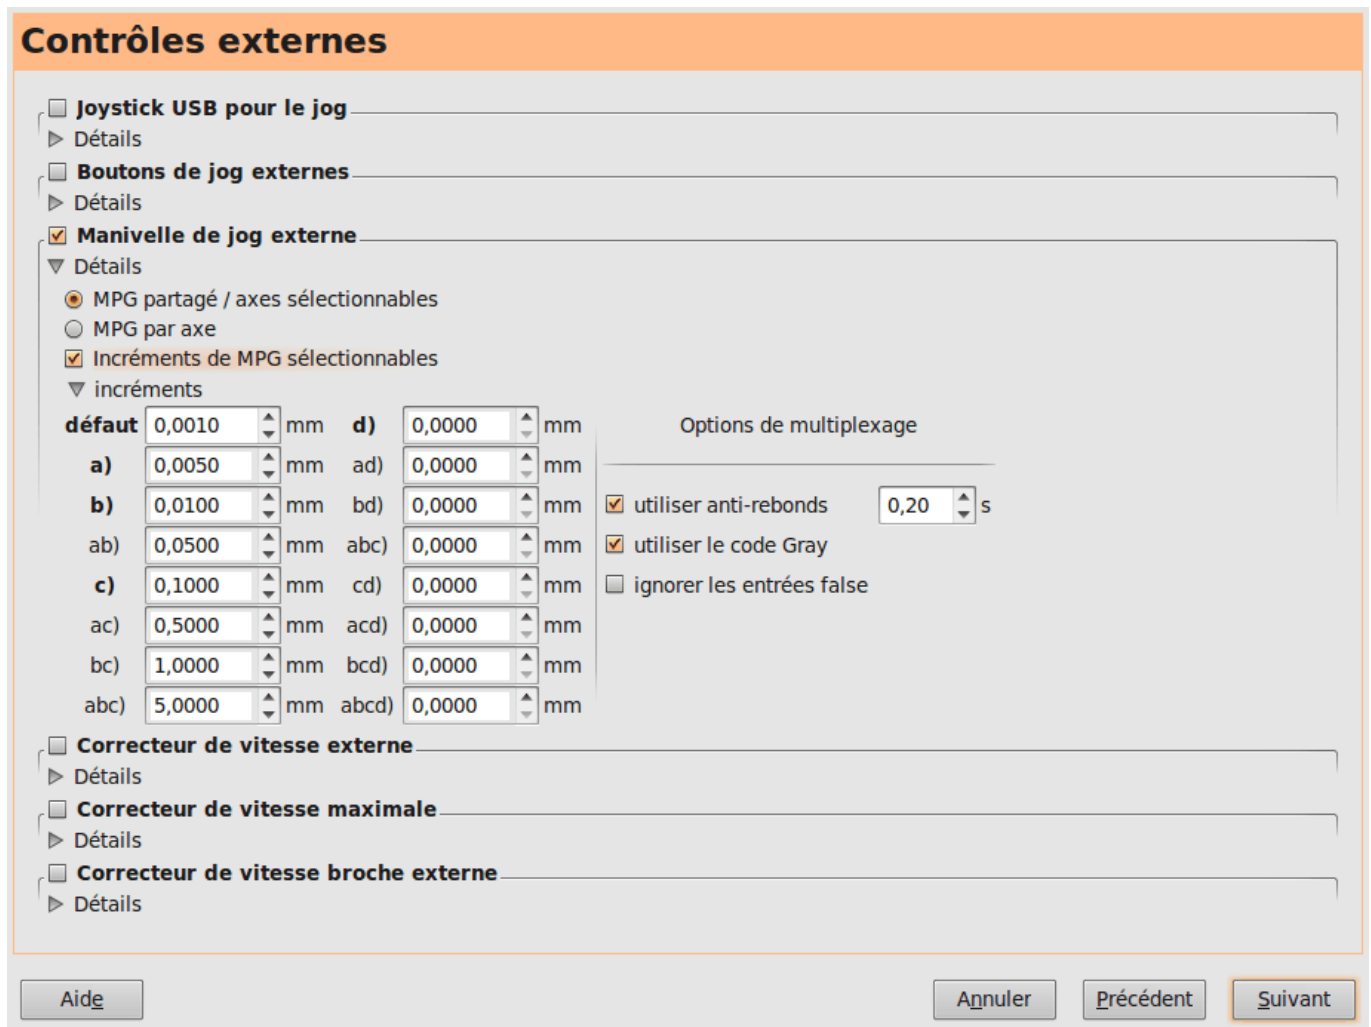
Contrôles externes

Joystick USB pour le jog
Détails

Boutons de jog externes
Détails

Manivelle de jog externe
Détails
MPG partagé / axes sélectionnables
MPG par axe
Incréments de MPG sélectionnables
incréments

| | | | | | |
|---|---|---|---|---|---|
| défaut | 0,0010 | mm | d) | 0,0000 | mm |
| a) | 0,0050 | mm | ad) | 0,0000 | mm |
| b) | 0,0100 | mm | bd) | 0,0000 | mm |
| ab) | 0,0500 | mm | abc) | 0,0000 | mm |
| c) | 0,1000 | mm | cd) | 0,0000 | mm |
| ac) | 0,5000 | mm | acd) | 0,0000 | mm |
| bc) | 1,0000 | mm | bcd) | 0,0000 | mm |
| abc) | 5,0000 | mm | abcd) | 0,0000 | mm |

Options de multiplexage
utiliser anti-rebonds 0,20 s
utiliser le code Gray
ignorer les entrées false

Correcteur de vitesse externe
Détails

Correcteur de vitesse maximale
Détails

Correcteur de vitesse broche externe
Détails

Aide
Annuler
Précédent
Suivant